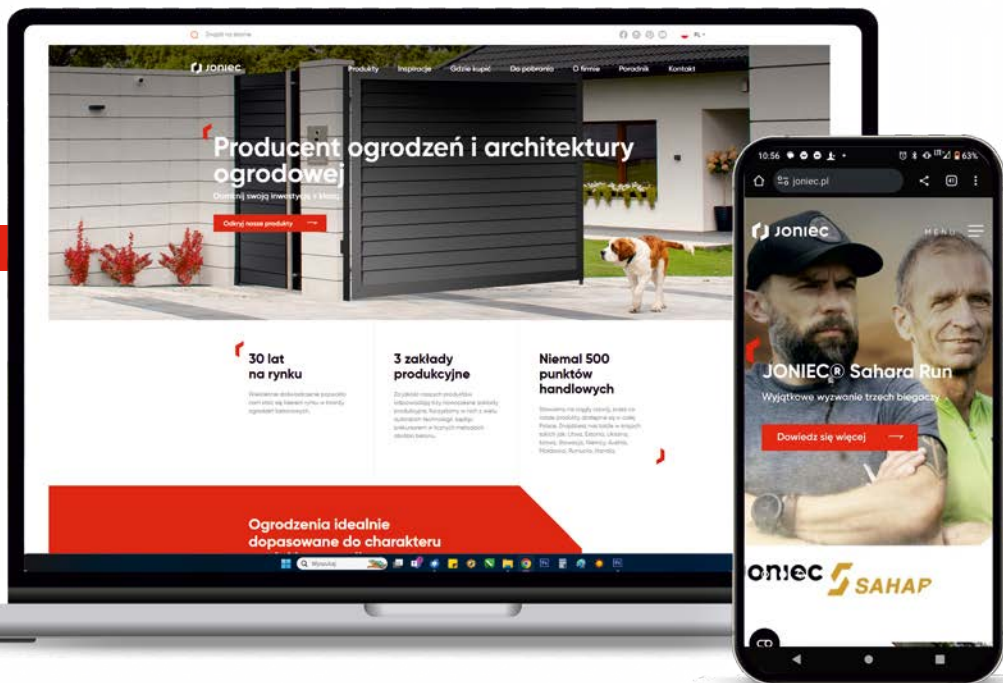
Znajdź na stronie

PL

joniec

Produkty Inspiracje Gdzie kupić Do pobrania O firmie Poradnik Kontakt

Producent ogrodzeń i architektury ogrodowej

Dominuj swoją inwestycję z klasą

Odkryj nasze produkty

30 lat na rynku

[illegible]

3 zakłady produkcyjne

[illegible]

Niemal 500 punktów handlowych

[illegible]

Ogrodzenia idealnie dopasowane do charakteru

Wyszukaj

10:56

63%

joniec.pl

joniec

MENU

JONIEC® Sahara Run

Wyjątkowe wyzwanie trzech biegaczy

Dowiedz się więcej

joniec SAHAP